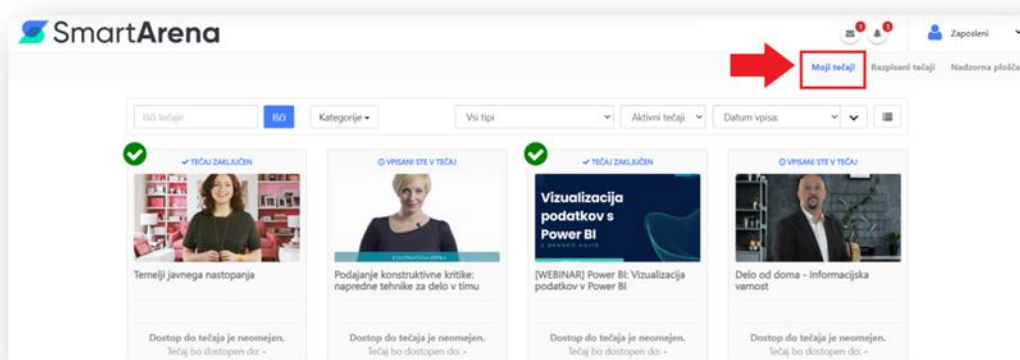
SmartArena

1 1 Zaposleni

Moji tečaji Razpisani tečaji Nadzorna plošča

Išči tečaje Išči Kategorije Vsi tipi Aktivni tečaji Datum vpisa

TEČAJ ZAKLJUČEN
Temelji javnega nastopanja
Dostop do tečaja je neomejen.
Tečaj bo dostopen do: -

VPISANI STE V TEČAJ
Podajanje konstruktivne kritike: napredne tehnike za delo v timu
Dostop do tečaja je neomejen.
Tečaj bo dostopen do: -

TEČAJ ZAKLJUČEN
Vizualizacija podatkov s Power BI
[WEBINAR] Power BI: Vizualizacija podatkov v Power BI
Dostop do tečaja je neomejen.
Tečaj bo dostopen do: -

VPISANI STE V TEČAJ
Delo od doma - Informacijska varnost
Dostop do tečaja je neomejen.
Tečaj bo dostopen do: -